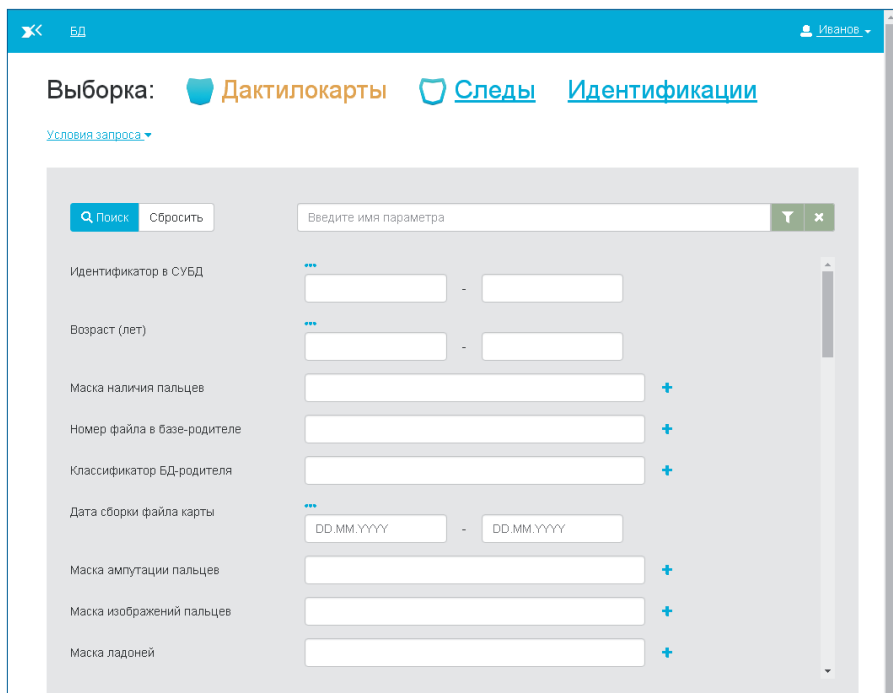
БД

Иванов

Выборка: Дактилокарты Следы Идентификации

Условия запроса

Поиск Сбросить

Введите имя параметра

Идентификатор в СУБД
-

Возраст (лет)
-

Маска наличия пальцев +

Номер файла в базе-родителе +

Классификатор БД-родителя +

Дата сборки файла карты
DD.MM.YYYY - DD.MM.YYYY

Маска ампутации пальцев +

Маска изображений пальцев +

Маска ладоней +